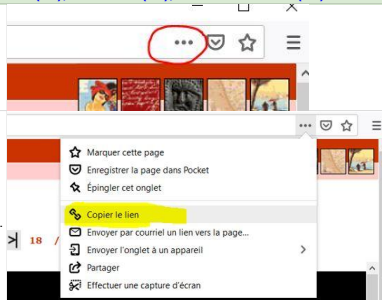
•••

•••

Marquer cette page
Enregistrer la page dans Pocket
Épingler cet onglet
Copier le lien
Envoyer par courriel un lien vers la page…
Envoyer l'onglet à un appareil
Partager
Effectuer une capture d'écran

18 /